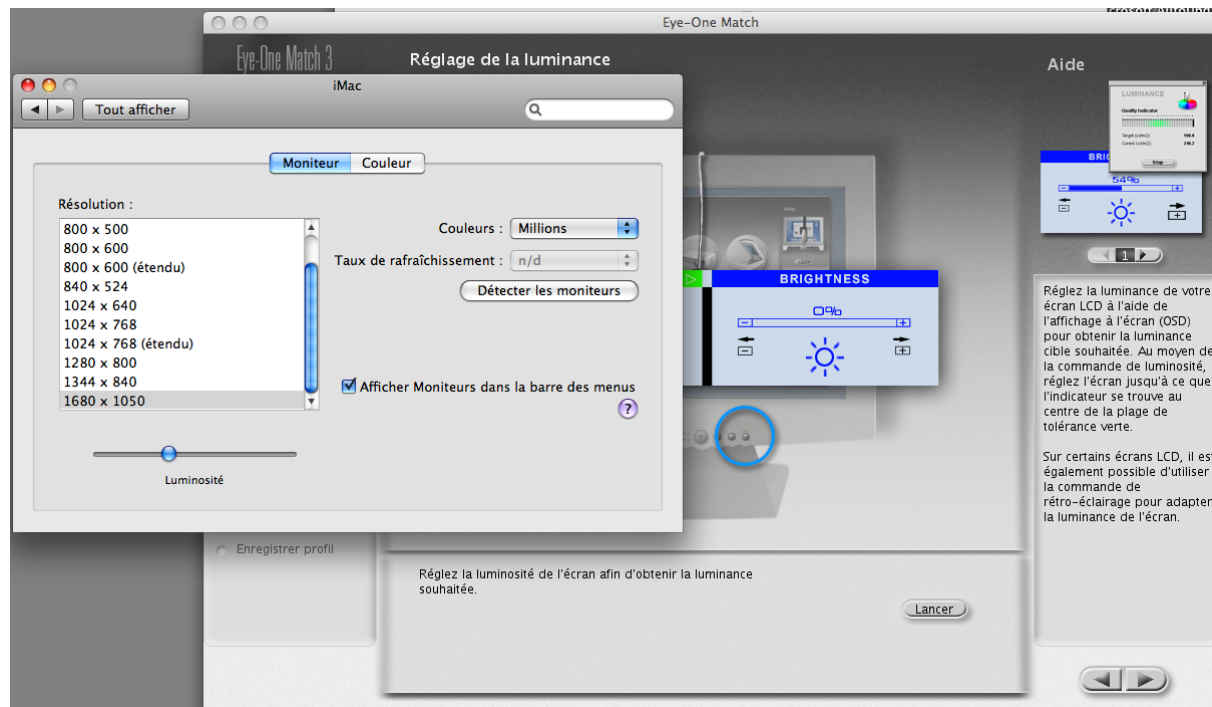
Eye-One Match

Eye-One Match 3

Réglage de la luminance

Aide

iMac

Tout afficher

Moniteur Couleur

Résolution :

800 x 500
800 x 600
800 x 600 (étendu)
840 x 524
1024 x 640
1024 x 768
1024 x 768 (étendu)
1280 x 800
1344 x 840
1680 x 1050

Couleurs : Millions

Taux de rafraîchissement : n/d

Détecter les moniteurs

Afficher Moniteurs dans la barre des menus

Luminosité

Enregistrer profil

BRIGHTNESS

0%

BRIGHTNESS

54%

LUMINANCE

Quality Indicator

Stop

1

Réglez la luminance de votre écran LCD à l'aide de l'affichage à l'écran (OSD) pour obtenir la luminance cible souhaitée. Au moyen de la commande de luminosité, réglez l'écran jusqu'à ce que l'indicateur se trouve au centre de la plage de tolérance verte.

Sur certains écrans LCD, il est également possible d'utiliser la commande de rétro-éclairage pour adapter la luminance de l'écran.

Réglez la luminosité de l'écran afin d'obtenir la luminance souhaitée.

Lancer